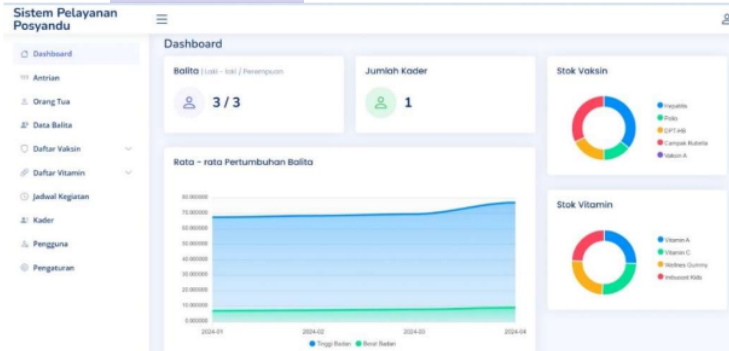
Sistem Pelayanan Posyandu

Dashboard
Antrian
Orang Tua
Data Balita
Daftar Vaksin
Daftar Vitamin
Jadwal Kegiatan
Kader
Pengguna
Pengaturan

Dashboard

Balita | Laki - laki / Perempuan
3 / 3

Jumlah Kader
1

Stok Vaksin
Hepatitis
Polio
DPT-HB
Campak Rubella
Vaksin A

Rata - rata Pertumbuhan Balita
80.000000
70.000000
60.000000
50.000000
40.000000
30.000000
20.000000
10.000000
0.000000
2024-01
2024-02
2024-03
2024-04
Tinggi Badan
Berat Badan

Stok Vitamin
Vitamin A
Vitamin C
Wellness Gummy
Imboost Kids